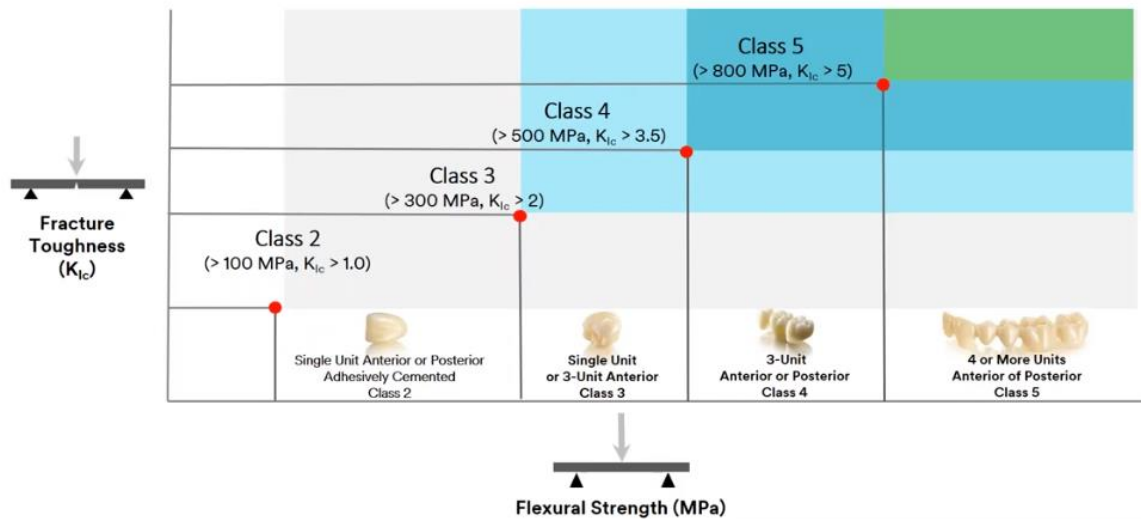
Class 5
(> 800 MPa, $K_{Ic}$ > 5)

Class 4
(> 500 MPa, $K_{Ic}$ > 3.5)

Class 3
(> 300 MPa, $K_{Ic}$ > 2)

Class 2
(> 100 MPa, $K_{Ic}$ > 1.0)

Fracture Toughness ($K_{Ic}$)

Single Unit Anterior or Posterior Adhesively Cemented Class 2

Single Unit or 3-Unit Anterior Class 3

3-Unit Anterior or Posterior Class 4

4 or More Units Anterior of Posterior Class 5

Flexural Strength (MPa)